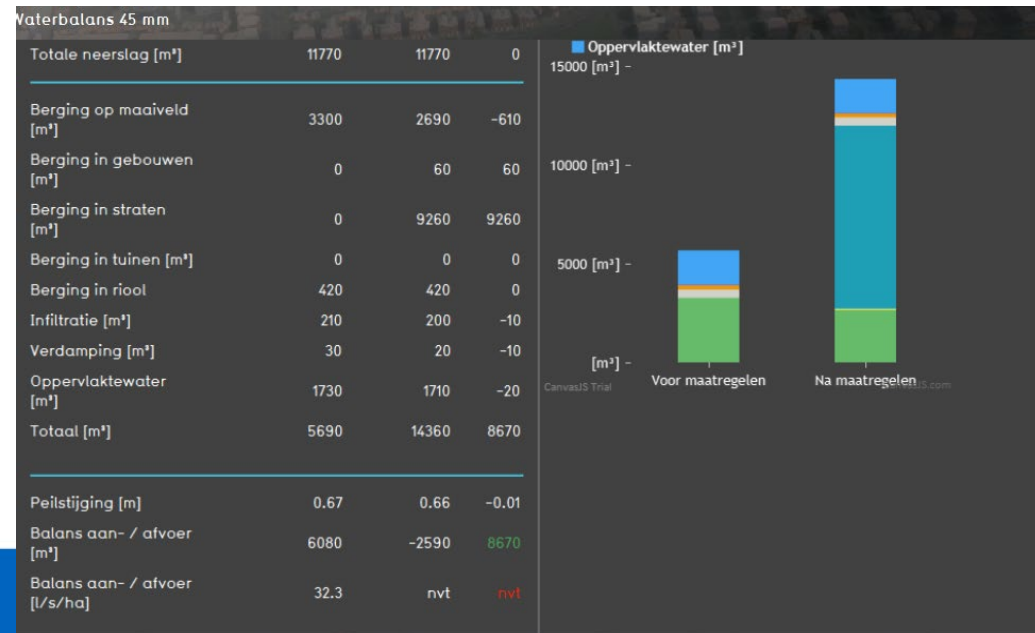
Waterbalans 45 mm

| | | | |
|---|---|---|---|
| Totale neerslag [m³] | 11770 | 11770 | 0 |
| Berging op maaiveld [m³] | 3300 | 2690 | -610 |
| Berging in gebouwen [m³] | 0 | 60 | 60 |
| Berging in straten [m³] | 0 | 9260 | 9260 |
| Berging in tuinen [m³] | 0 | 0 | 0 |
| Berging in riool | 420 | 420 | 0 |
| Infiltratie [m³] | 210 | 200 | -10 |
| Verdamping [m³] | 30 | 20 | -10 |
| Oppervlaktewater [m³] | 1730 | 1710 | -20 |
| Totaal [m³] | 5690 | 14360 | 8670 |
| Peilstijging [m] | 0.67 | 0.66 | -0.01 |
| Balans aan- / afvoer [m³] | 6080 | -2590 | 8670 |
| Balans aan- / afvoer [l/s/ha] | 32.3 | nvt | nvt |

Oppervlaktewater [m³]
15000 [m³] -
10000 [m³] -
5000 [m³] -
[m³] -
CanvasJS Trial
Voor maatregelen
Na maatregelen
CanvasJS.com